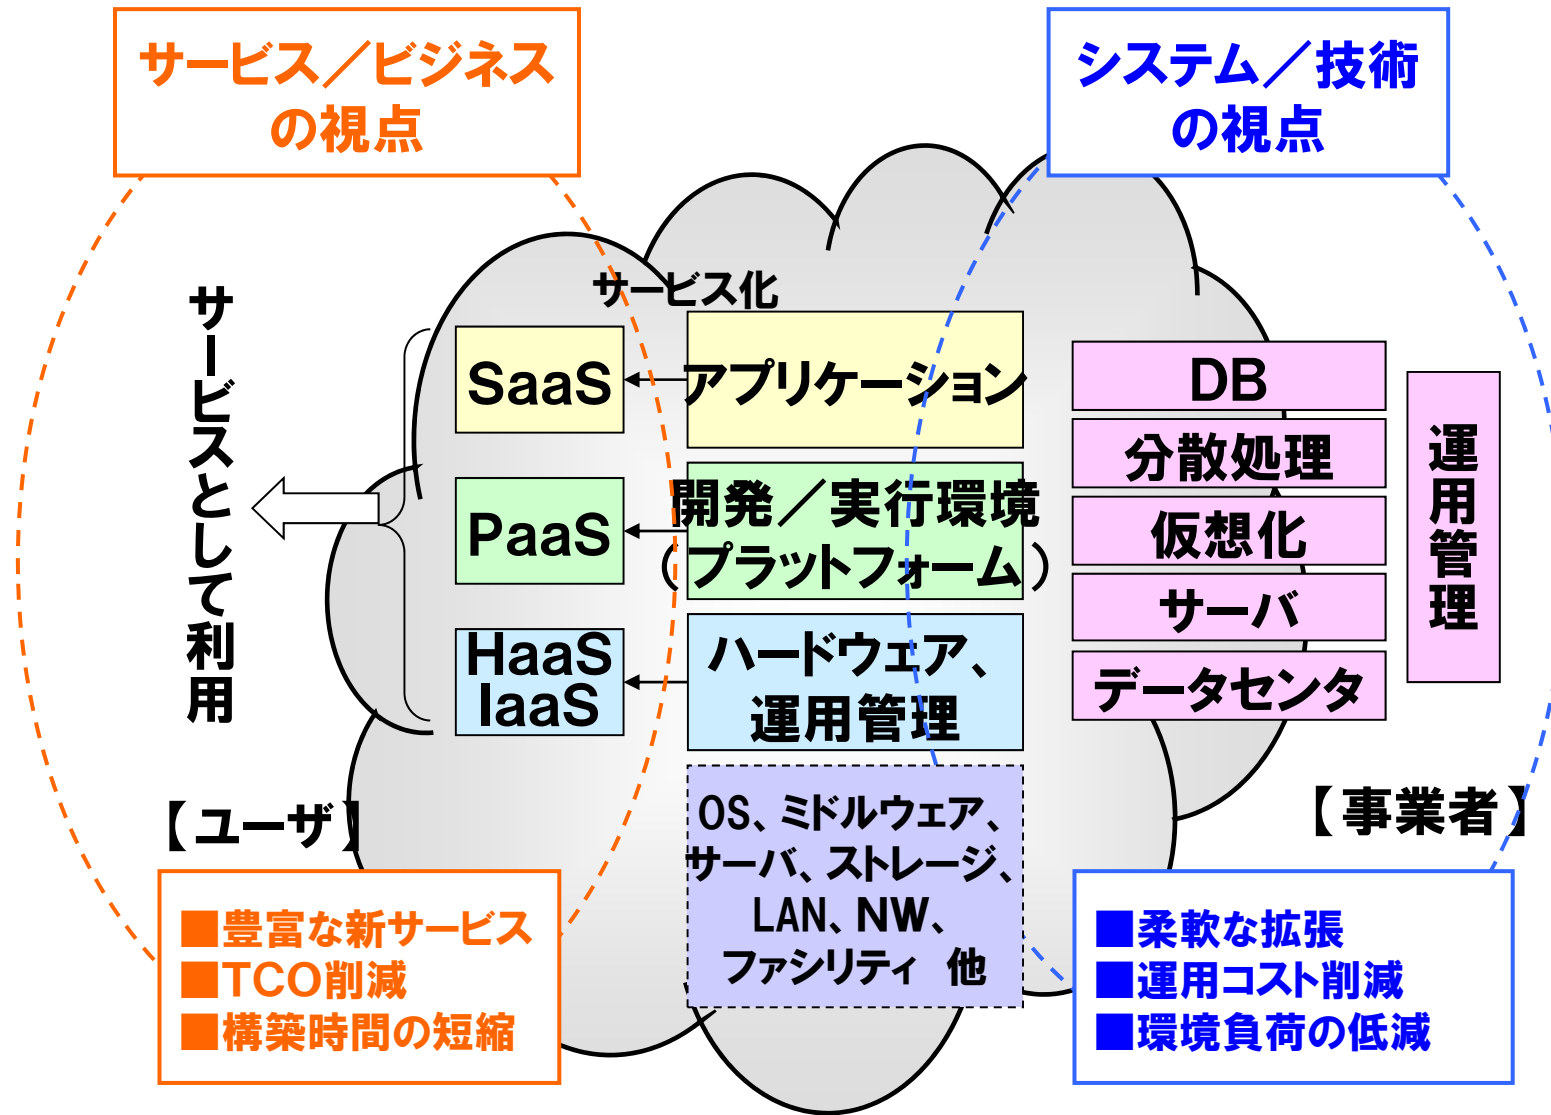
サービス／ビジネスの視点

システム／技術の視点

サービス化

サービスとして利用

SaaS

アプリケーション

PaaS

開発／実行環境（プラットフォーム）

HaaS
IaaS

ハードウェア、運用管理

OS、ミドルウェア、サーバ、ストレージ、LAN、NW、ファシリティ 他

DB
分散処理
仮想化
サーバ
データセンタ

運用管理

【ユーザ】

【事業者】

■豊富な新サービス
■TCO削減
■構築時間の短縮

■柔軟な拡張
■運用コスト削減
■環境負荷の低減